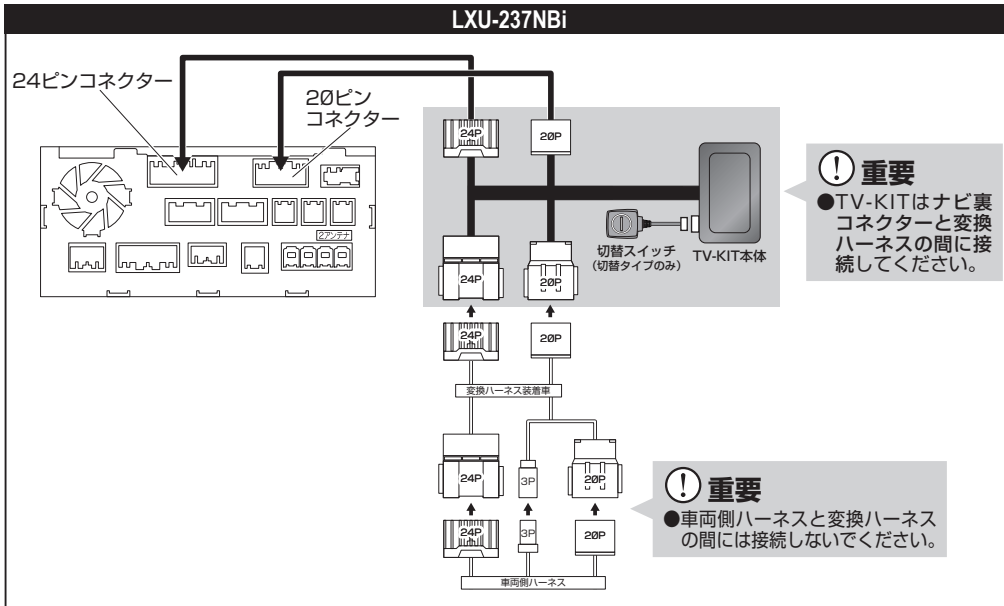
LXU-237NBi

24ピンコネクター

20ピン
コネクター

2アンテナ

24P

20P

24P

20P

切替スイッチ
(切替タイプのみ)

TV-KIT本体

重要
●TV-KITはナビ裏コネクターと変換ハーネスの間に接続してください。

24P

20P

変換ハーネス装着車

24P

3P

20P

24P

3P

20P

車両側ハーネス

重要
●車両側ハーネスと変換ハーネスの間には接続しないでください。